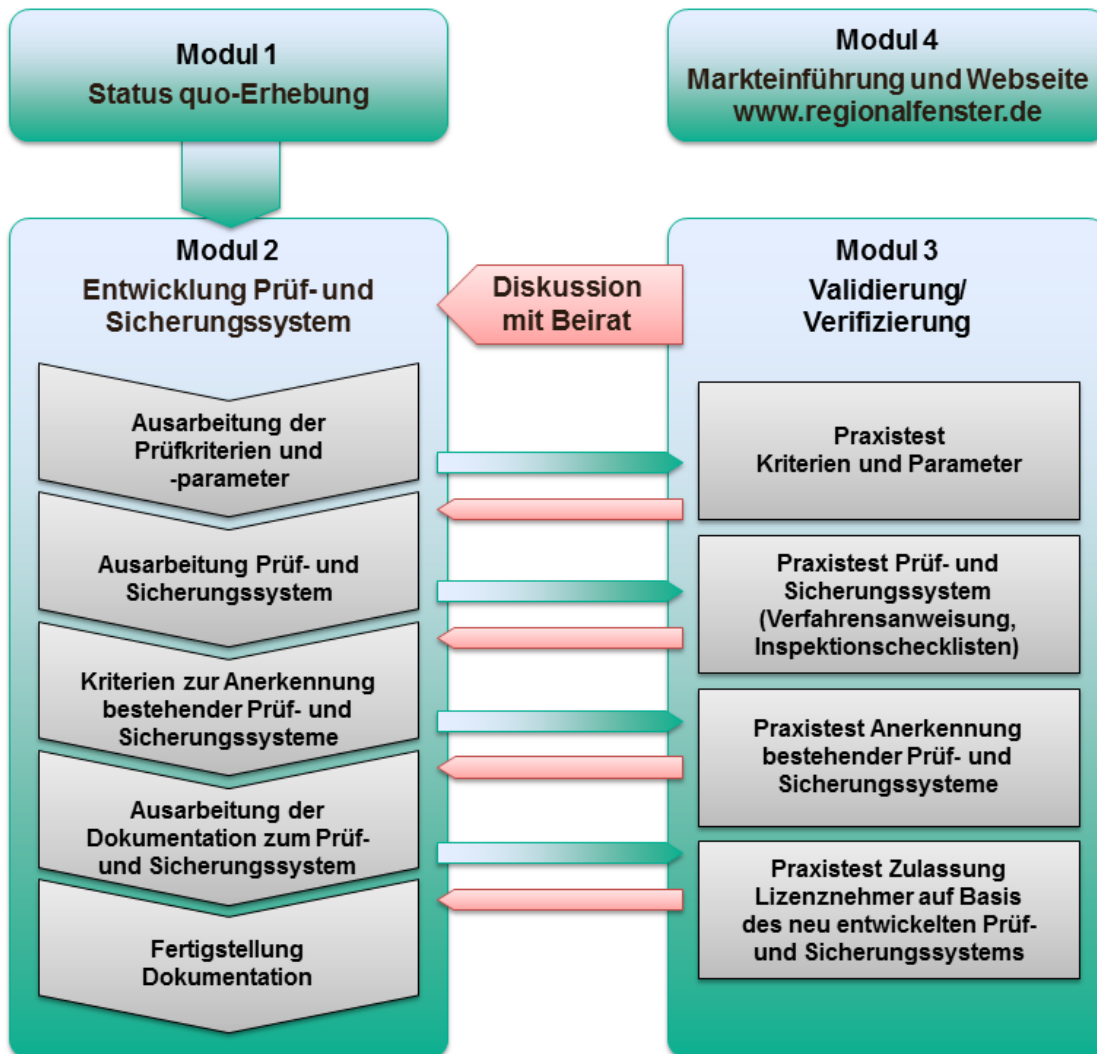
Modul 1
Status quo-Erhebung

Modul 4
Markteinführung und Webseite
www.regionalfenster.de

Modul 2
Entwicklung Prüf- und Sicherungssystem

Diskussion mit Beirat

Modul 3
Validierung/ Verifizierung

Ausarbeitung der Prüfkriterien und -parameter

Praxistest
Kriterien und Parameter

Ausarbeitung Prüf- und Sicherungssystem

Praxistest Prüf- und Sicherungssystem (Verfahrensanweisung, Inspektionschecklisten)

Kriterien zur Anerkennung bestehender Prüf- und Sicherungssysteme

Praxistest Anerkennung bestehender Prüf- und Sicherungssysteme

Ausarbeitung der Dokumentation zum Prüf- und Sicherungssystem

Praxistest Zulassung Lizenznehmer auf Basis des neu entwickelten Prüf- und Sicherungssystems

Fertigstellung Dokumentation